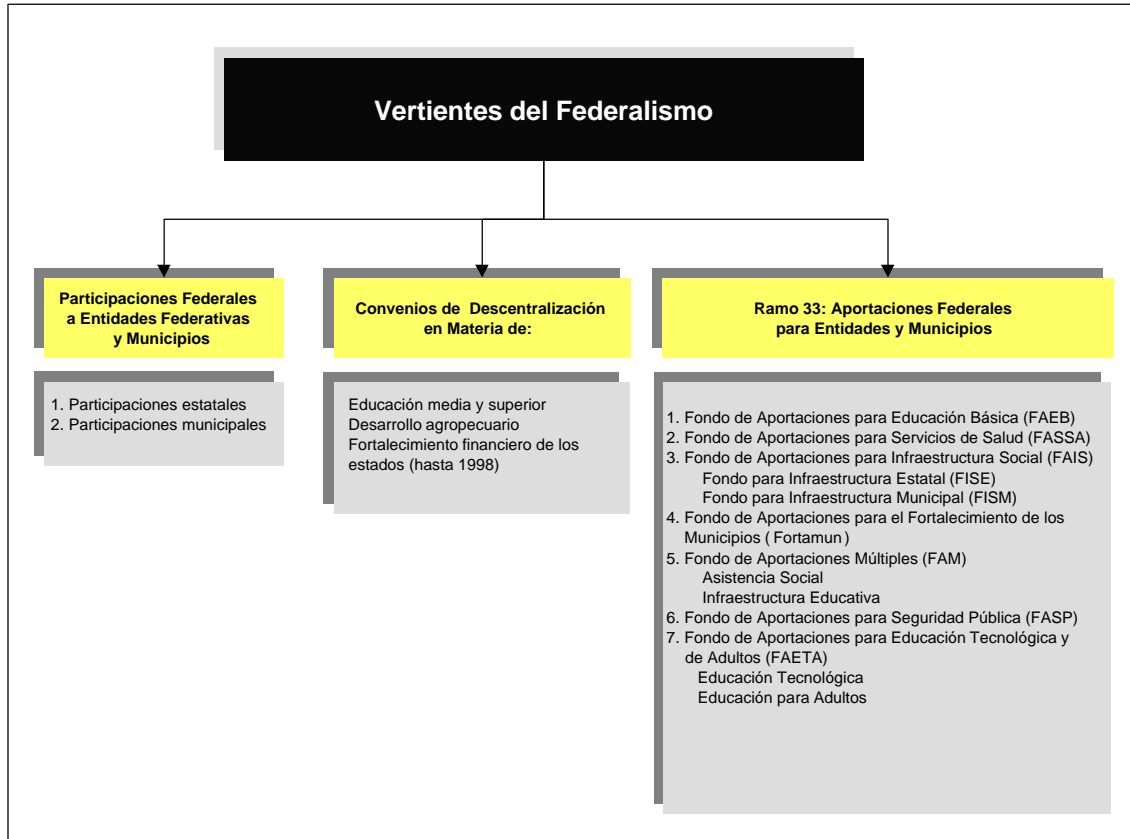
Vertientes del Federalismo

Participaciones Federales a Entidades Federativas y Municipios

1. Participaciones estatales
2. Participaciones municipales

Convenios de Descentralización en Materia de:

Educación media y superior
Desarrollo agropecuario
Fortalecimiento financiero de los estados (hasta 1998)

Ramo 33: Aportaciones Federales para Entidades y Municipios

1. Fondo de Aportaciones para Educación Básica (FAEB)
2. Fondo de Aportaciones para Servicios de Salud (FASSA)
3. Fondo de Aportaciones para Infraestructura Social (FAIS)
Fondo para Infraestructura Estatal (FISE)
Fondo para Infraestructura Municipal (FISM)
4. Fondo de Aportaciones para el Fortalecimiento de los Municipios ( Fortamun )
5. Fondo de Aportaciones Múltiples (FAM)
Asistencia Social
Infraestructura Educativa
6. Fondo de Aportaciones para Seguridad Pública (FASP)
7. Fondo de Aportaciones para Educación Tecnológica y de Adultos (FAETA)
Educación Tecnológica
Educación para Adultos